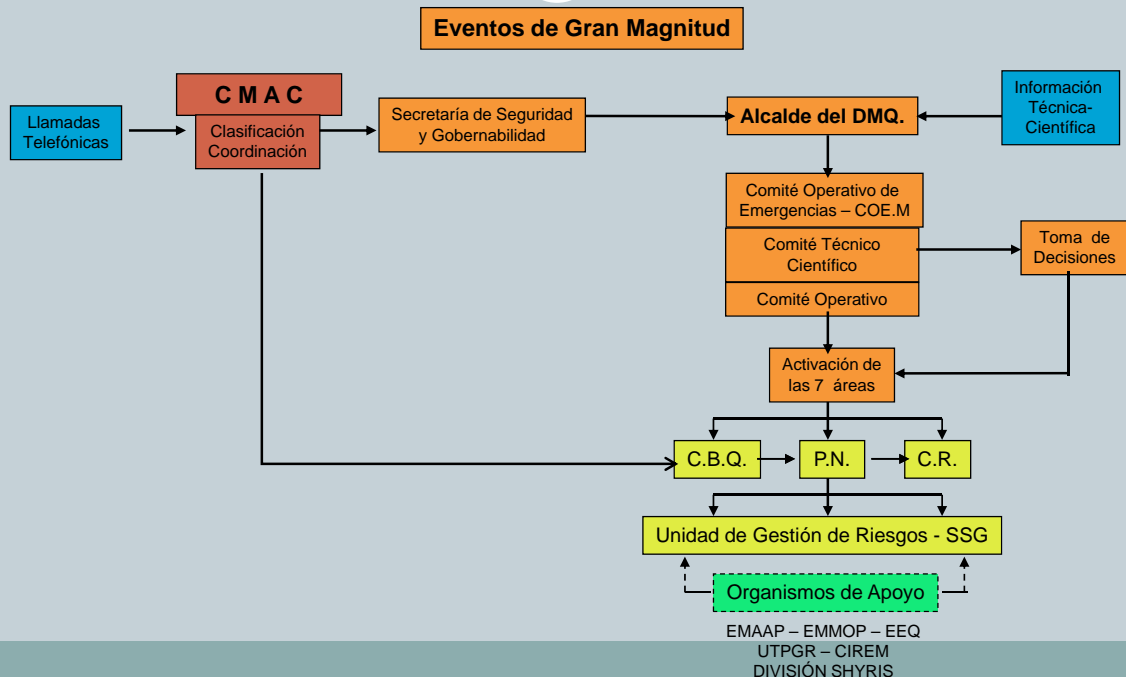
Eventos de Gran Magnitud

Llamadas Telefónicas

C M A C

Clasificación Coordinación

Secretaría de Seguridad y Gobernabilidad

Alcalde del DMQ.

Información Técnica-Científica

Comité Operativo de Emergencias – COE.M

Comité Técnico Científico

Toma de Decisiones

Comité Operativo

Activación de las 7 áreas

C.B.Q.

P.N.

C.R.

Unidad de Gestión de Riesgos - SSG

Organismos de Apoyo

EMAAP – EMMOP – EEQ
UTPGR – CIREM
DIVISIÓN SHYRIS